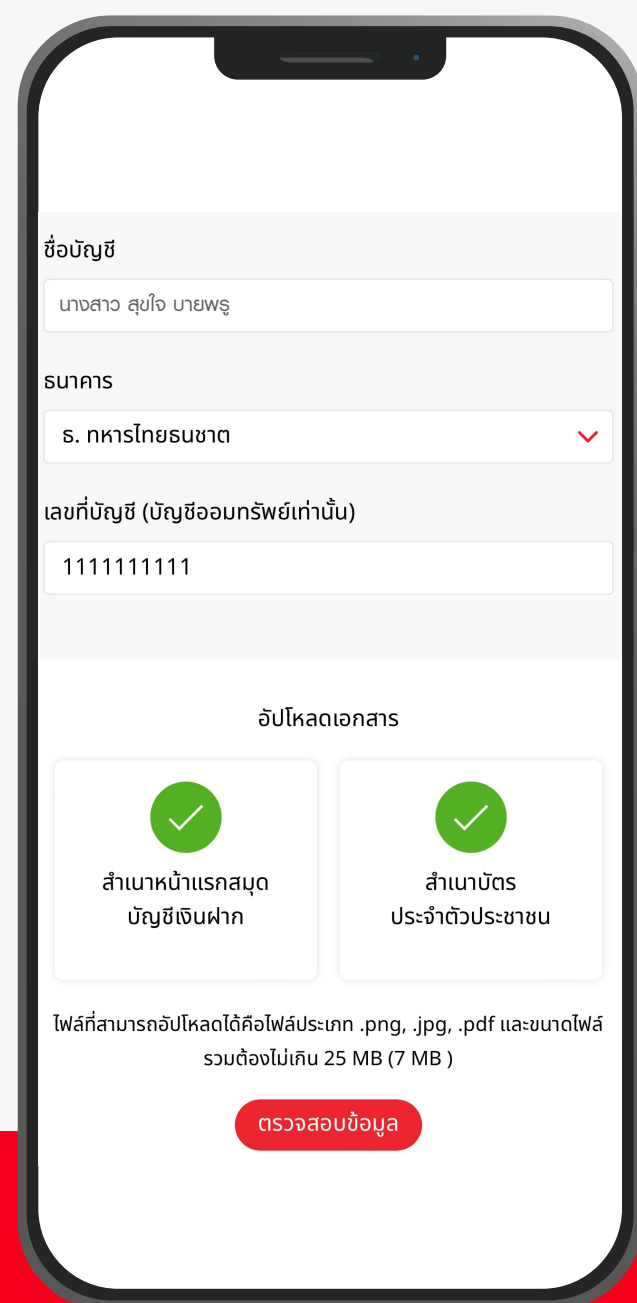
ชื่อบัญชี

นางสาว สุขใจ บายพรู

ธนาคาร

ธ. ทหารไทยธนชาต

เลขที่บัญชี (บัญชีออมทรัพย์เท่านั้น)

1111111111

อัปโหลดเอกสาร

สำเนาหน้าแรกสมุด บัญชีเงินฝาก

สำเนาบัตร ประจำตัวประชาชน

ไฟล์ที่สามารถอัปโหลดได้คือไฟล์ประเภท .png, .jpg, .pdf และขนาดไฟล์รวมต้องไม่เกิน 25 MB (7 MB )

ตรวจสอบข้อมูล